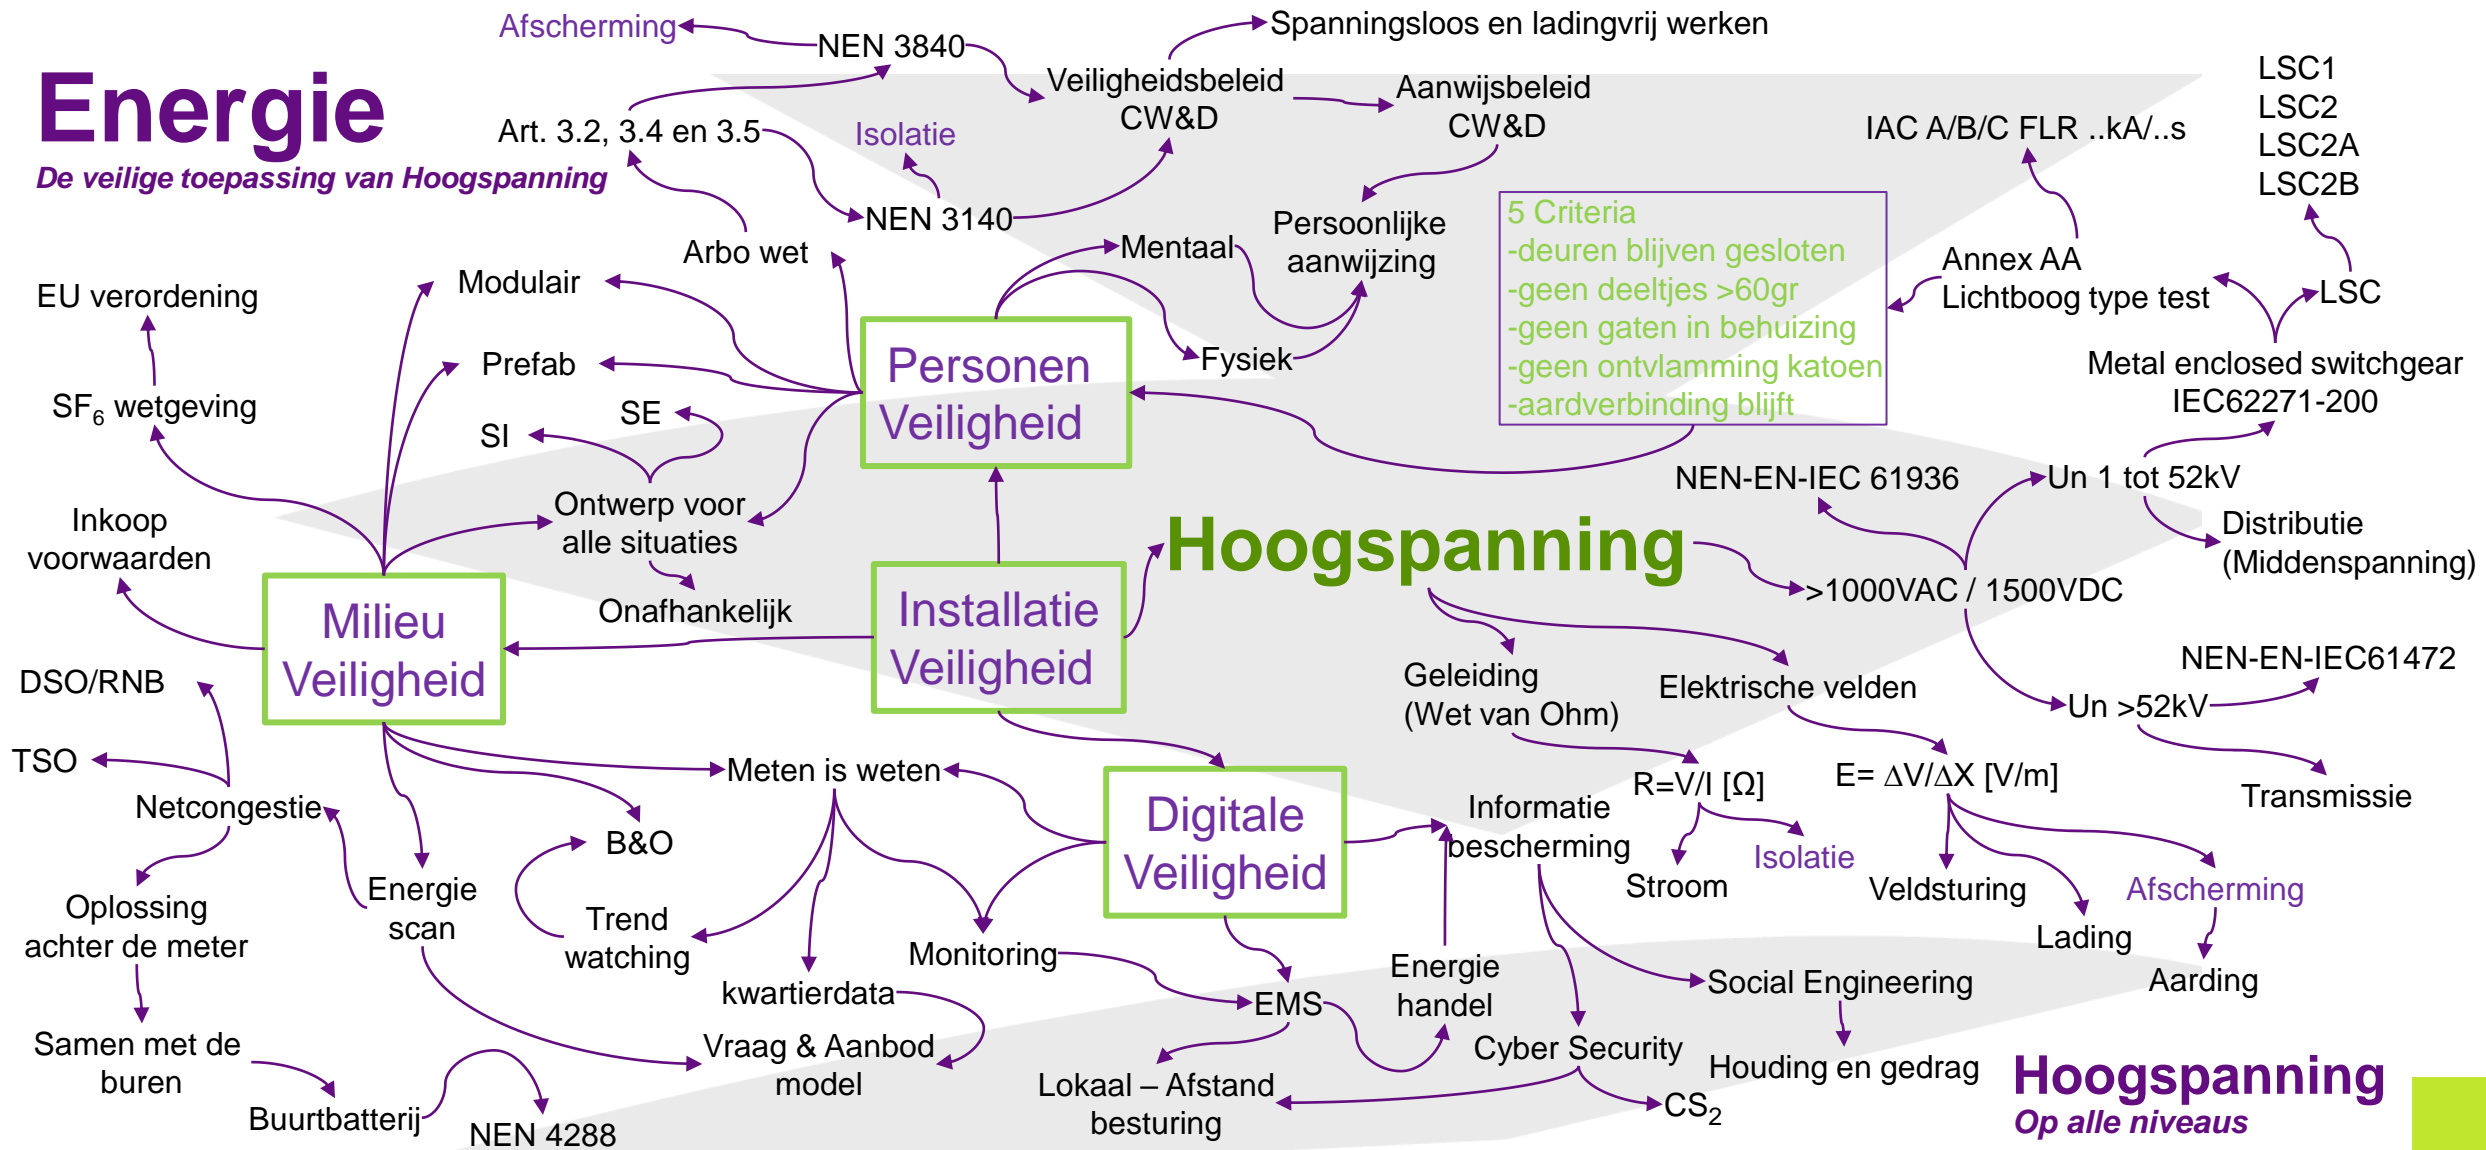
Energie
De veilige toepassing van Hoogspanning

Afscherming
NEN 3840
Spanningsloos en ladingvrij werken
Veiligheidsbeleid CW&D
Aanwijsbeleid CW&D
Art. 3.2, 3.4 en 3.5
Isolatie
NEN 3140
Arbo wet
IAC A/B/C FLR ..kA/..s
LSC1
LSC2
LSC2A
LSC2B
Persoonlijke aanwijzing
Mentaal
Fysiek
5 Criteria
-deuren blijven gesloten
-geen deeltjes >60gr
-geen gaten in behuizing
-geen ontvlamming katoen
-aardverbinding blijft
Annex AA
Lichtboog type test
LSC
Metal enclosed switchgear IEC62271-200
EU verordening
Modulair
Prefab
SF$_6$ wetgeving
SE
SI
Personen Veiligheid
Ontwerp voor alle situaties
Onafhankelijk
Inkoop voorwaarden
NEN-EN-IEC 61936
Un 1 tot 52kV
Distributie (Middenspanning)
Hoogspanning
>1000VAC / 1500VDC
Milieu Veiligheid
Installatie Veiligheid
DSO/RNB
TSO
Netcongestie
Geleiding (Wet van Ohm)
Elektrische velden
NEN-EN-IEC61472
Un >52kV
Transmissie
Meten is weten
B&O
Digitale Veiligheid
Informatie bescherming
R=V/I [Ω]
E= ΔV/ΔX [V/m]
Isolatie
Stroom
Veldsturing
Afscherming
Lading
Aarding
Oplossing achter de meter
Energie scan
Trend watching
Monitoring
kwartierdata
EMS
Energie handel
Social Engineering
Samen met de buren
Vraag & Aanbod model
Cyber Security
Houding en gedrag
Lokaal – Afstand besturing
CS$_2$
Buurtbatterij
NEN 4288
Hoogspanning
Op alle niveaus